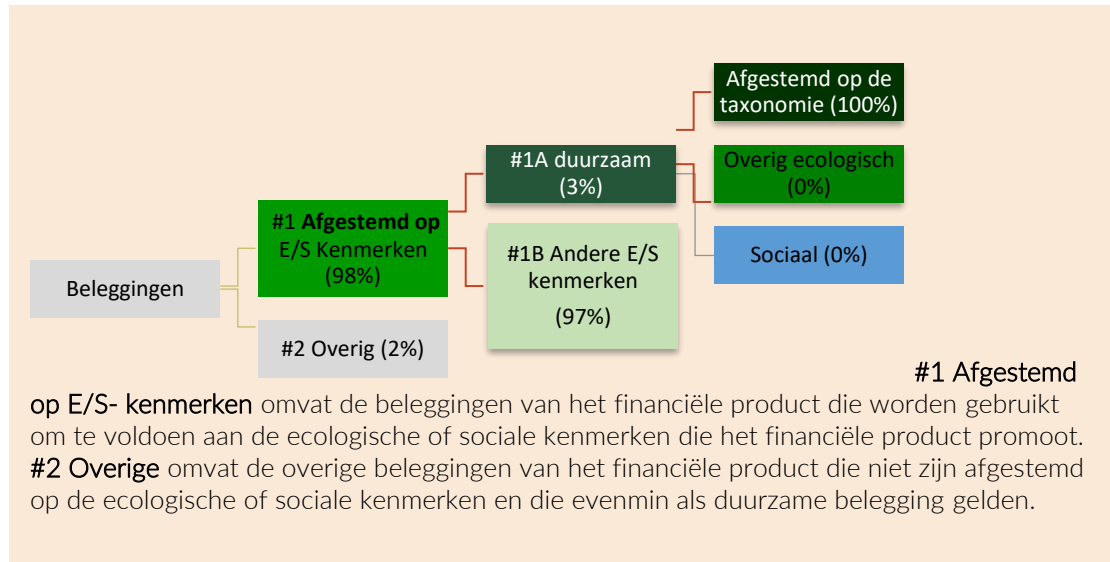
Afgestemd op de taxonomie (100%)

#1A duurzaam (3%)

Overig ecologisch (0%)

#1 **Afgestemd op** E/S Kenmerken (98%)

#1B Andere E/S kenmerken (97%)

Sociaal (0%)

Beleggingen

#2 Overig (2%)

#1 Afgestemd op E/S- kenmerken omvat de beleggingen van het financiële product die worden gebruikt om te voldoen aan de ecologische of sociale kenmerken die het financiële product promoot.
#2 Overige omvat de overige beleggingen van het financiële product die niet zijn afgestemd op de ecologische of sociale kenmerken en die evenmin als duurzame belegging gelden.